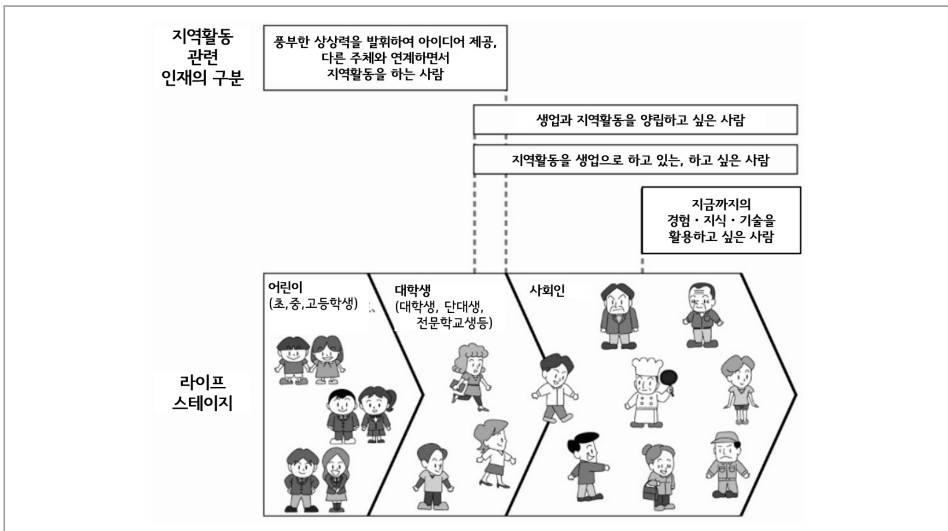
지역활동 관련 인재의 구분

풍부한 상상력을 발휘하여 아이디어 제공, 다른 주체와 연계하면서 지역활동을 하는 사람

생업과 지역활동을 양립하고 싶은 사람

지역활동을 생업으로 하고 있는, 하고 싶은 사람

지금까지의 경험・지식・기술을 활용하고 싶은 사람

라이프 스테이지

어린이 (초,중,고등학생)

대학생 (대학생, 단대생, 전문학교생등)

사회인